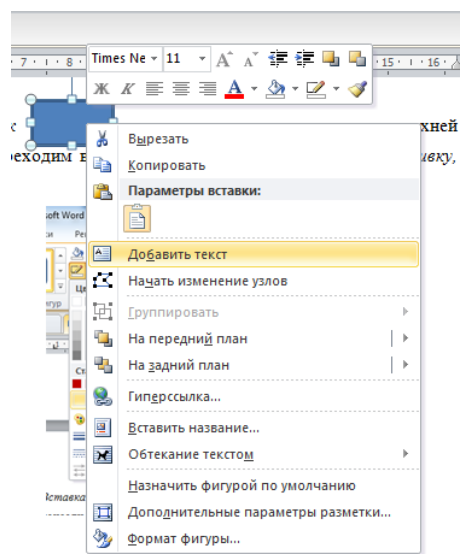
· 7 · | · 8 ·
Times Ne 11 A A
Ж К A
· 16 ·
к
хней
реходим к
вку,
soft Word
Ре
Ц
гур
Ст
Вставка
Вырезать
Копировать
Параметры вставки:
Добавить текст
Начать изменение узлов
Группировать
На передний план
На задний план
Гиперссылка...
Вставить название...
Обтекание текстом
Назначить фигурой по умолчанию
Дополнительные параметры разметки...
Формат фигуры...